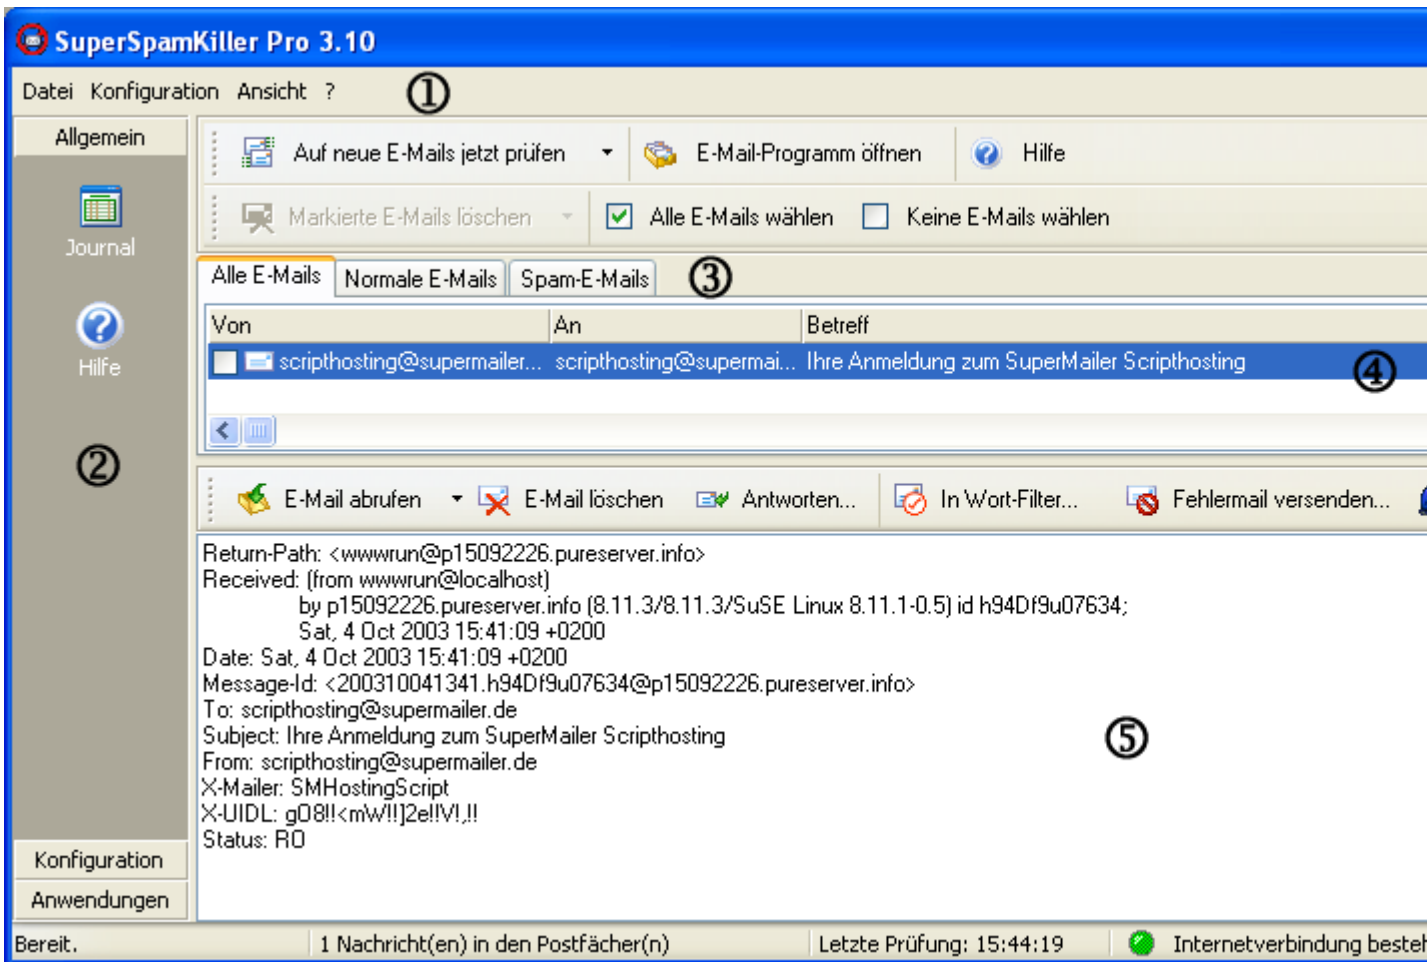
SuperSpamKiller Pro 3.10

Datei Konfiguration Ansicht ? ①

Allgemein

Journal

Hilfe

②

Auf neue E-Mails jetzt prüfen E-Mail-Programm öffnen Hilfe

Markierte E-Mails löschen Alle E-Mails wählen Keine E-Mails wählen

Alle E-Mails Normale E-Mails Spam-E-Mails ③

| Von | An | Betreff |
|---|---|---|
| scripthosting@supermailer... | scripthosting@supermai... | Ihre Anmeldung zum SuperMailer Scripthosting |

④

E-Mail abrufen E-Mail löschen Antworten... In Wort-Filter... Fehlermail versenden...

Return-Path: <wwwrun@p15092226.pureserver.info>
Received: (from wwwrun@localhost)
by p15092226.pureserver.info (8.11.3/8.11.3/SuSE Linux 8.11.1-0.5) id h94Df9u07634;
Sat, 4 Oct 2003 15:41:09 +0200
Date: Sat, 4 Oct 2003 15:41:09 +0200
Message-Id: <200310041341.h94Df9u07634@p15092226.pureserver.info>
To: scripthosting@supermailer.de
Subject: Ihre Anmeldung zum SuperMailer Scripthosting
From: scripthosting@supermailer.de
X-Mailer: SMHostingScript
X-UIDL: g08!!<mW!!]2e!!V!,!!
Status: RO

⑤

Konfiguration

Anwendungen

Bereit. 1 Nachricht(en) in den Postfächer(n) Letzte Prüfung: 15:44:19 Internetverbindung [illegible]